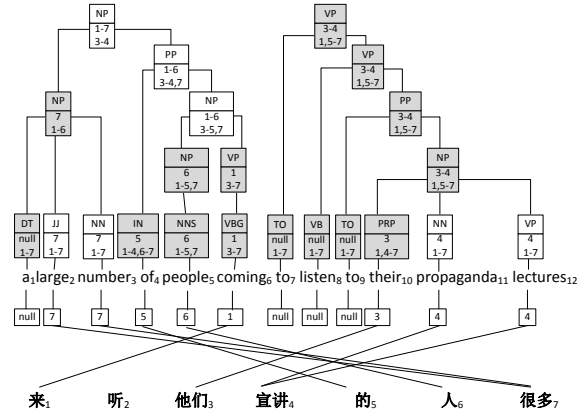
NP
1-7
3-4

PP
1-6
3-4,7

NP
7
1-6

NP
1-6
3-5,7

NP
6
1-5,7

VP
1
3-7

DT
null
1-7

JJ
7
1-7

NN
7
1-7

IN
5
1-4,6-7

NNS
6
1-5,7

VBG
1
3-7

VP
3-4
1,5-7

VP
3-4
1,5-7

PP
3-4
1,5-7

NP
3-4
1,5-7

TO
null
1-7

VB
null
1-7

TO
null
1-7

PRP
3
1,4-7

NN
4
1-7

VP
4
1-7

$a_1$ $large_2$ $number_3$ $of_4$ $people_5$ $coming_6$ $to_7$ $listen_8$ $to_9$ $their_{10}$ $propaganda_{11}$ $lectures_{12}$

null 7 7 5 6 1 null null null 3 4 4

$来_1$ $听_2$ $他们_3$ $宣讲_4$ $的_5$ $人_6$ $很多_7$